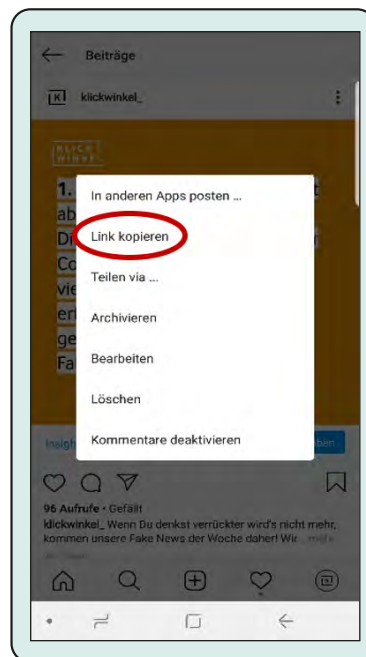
Beiträge

klickwinkel_

In anderen Apps posten ...

Link kopieren

Teilen via ...

Archivieren

Bearbeiten

Löschen

Kommentare deaktivieren

96 Aufrufe · Gefällt

klickwinkel_ Wenn Du denkst verrückter wird's nicht mehr, kommen unsere Fake News der Woche daher! Wir ... mehr